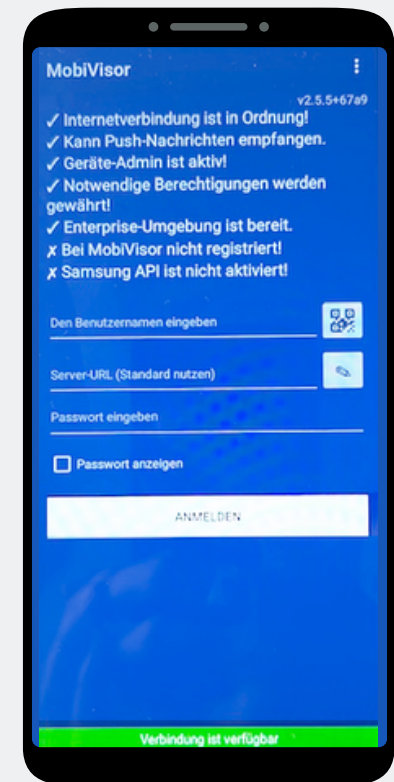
MobiVisor

v2.5.5+67a9

✓ Internetverbindung ist in Ordnung!
✓ Kann Push-Nachrichten empfangen.
✓ Geräte-Admin ist aktiv!
✓ Notwendige Berechtigungen werden gewährt!
✓ Enterprise-Umgebung ist bereit.
✗ Bei MobiVisor nicht registriert!
✗ Samsung API ist nicht aktiviert!

Den Benutzernamen eingeben

Server-URL (Standard nutzen)

Passwort eingeben

Passwort anzeigen

ANMELDEN

Verbindung ist verfügbar